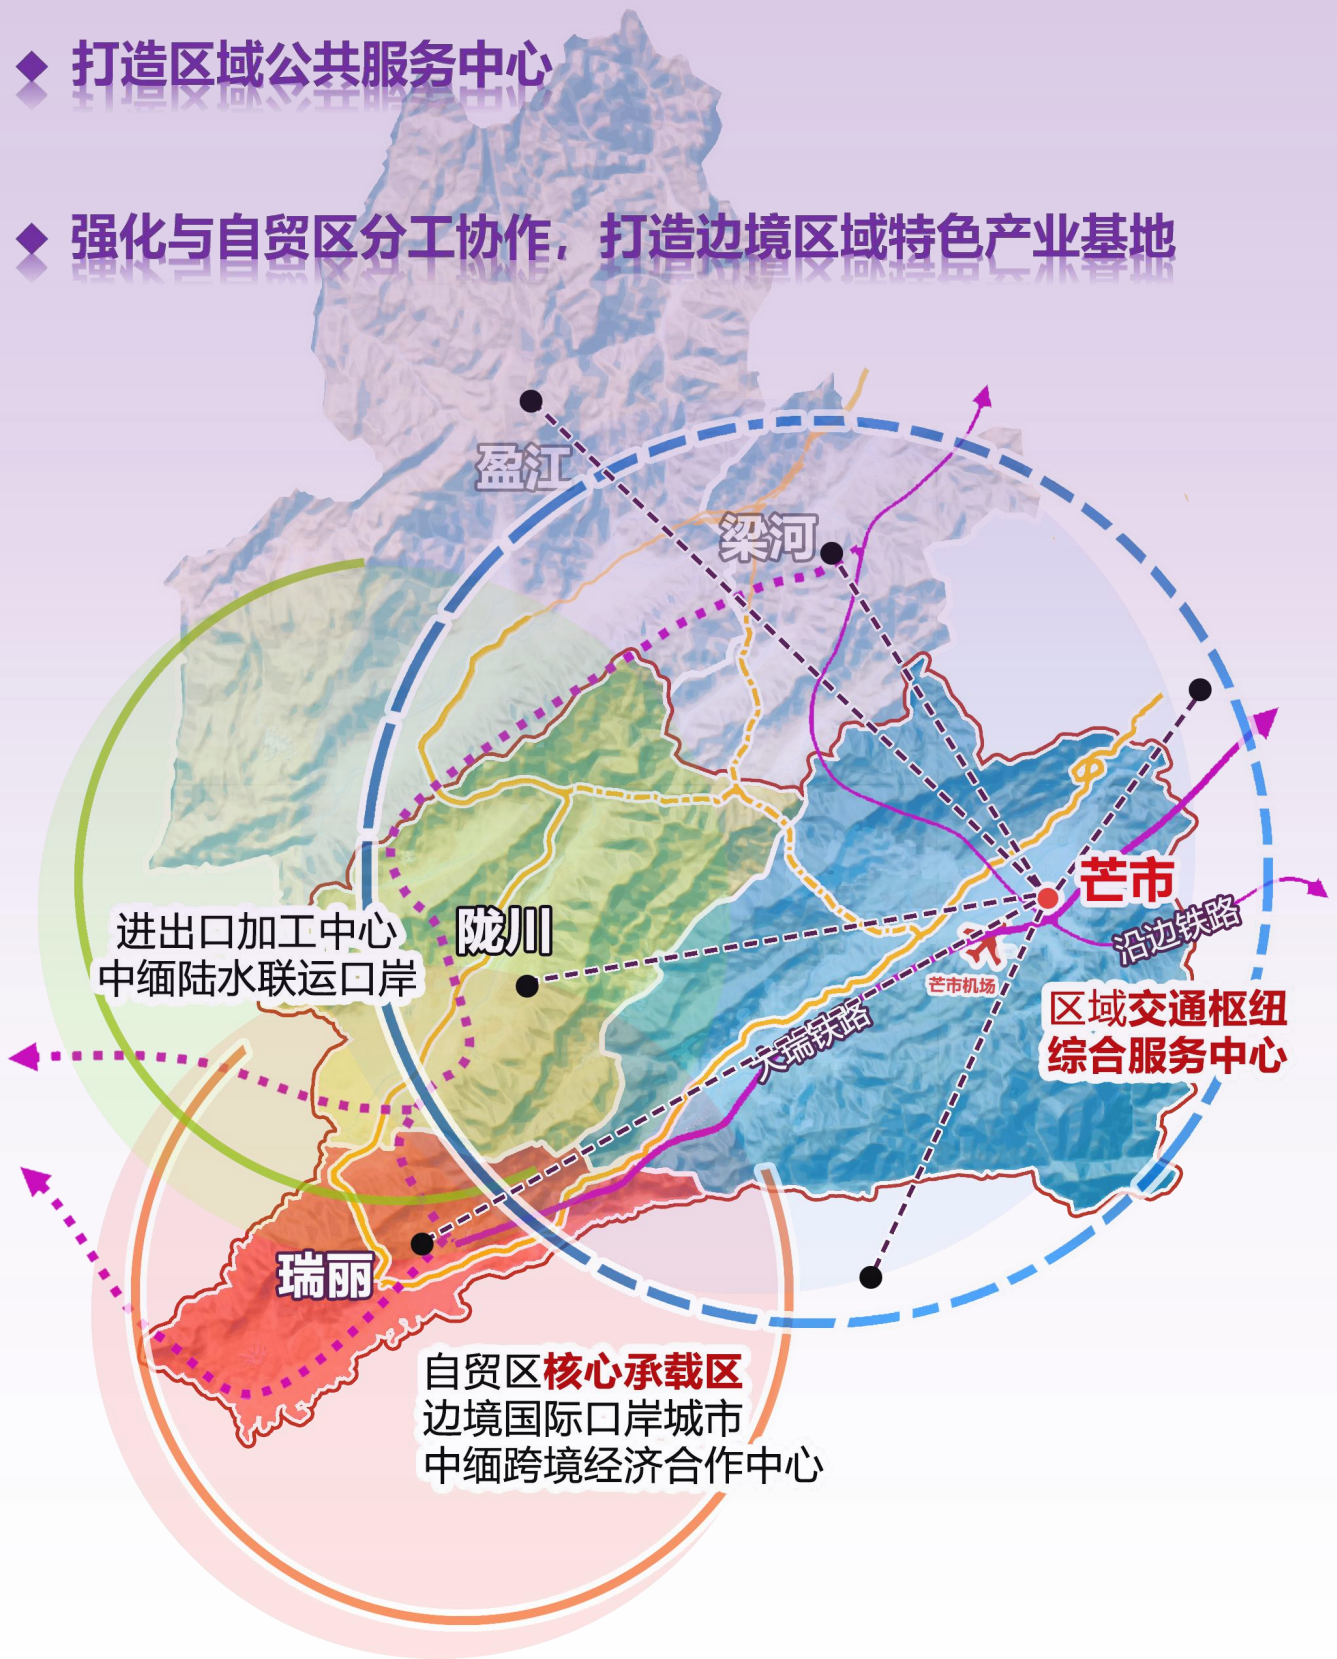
◆ 打造区域公共服务中心

◆ 强化与自贸区分工协作，打造边境区域特色产业基地

盈江

梁河

芒市

沿边铁路

芒市机场

区域交通枢纽
综合服务中心

大瑞铁路

陇川

进出口加工中心
中缅陆水联运口岸

瑞丽

自贸区核心承载区
边境国际口岸城市
中缅跨境经济合作中心